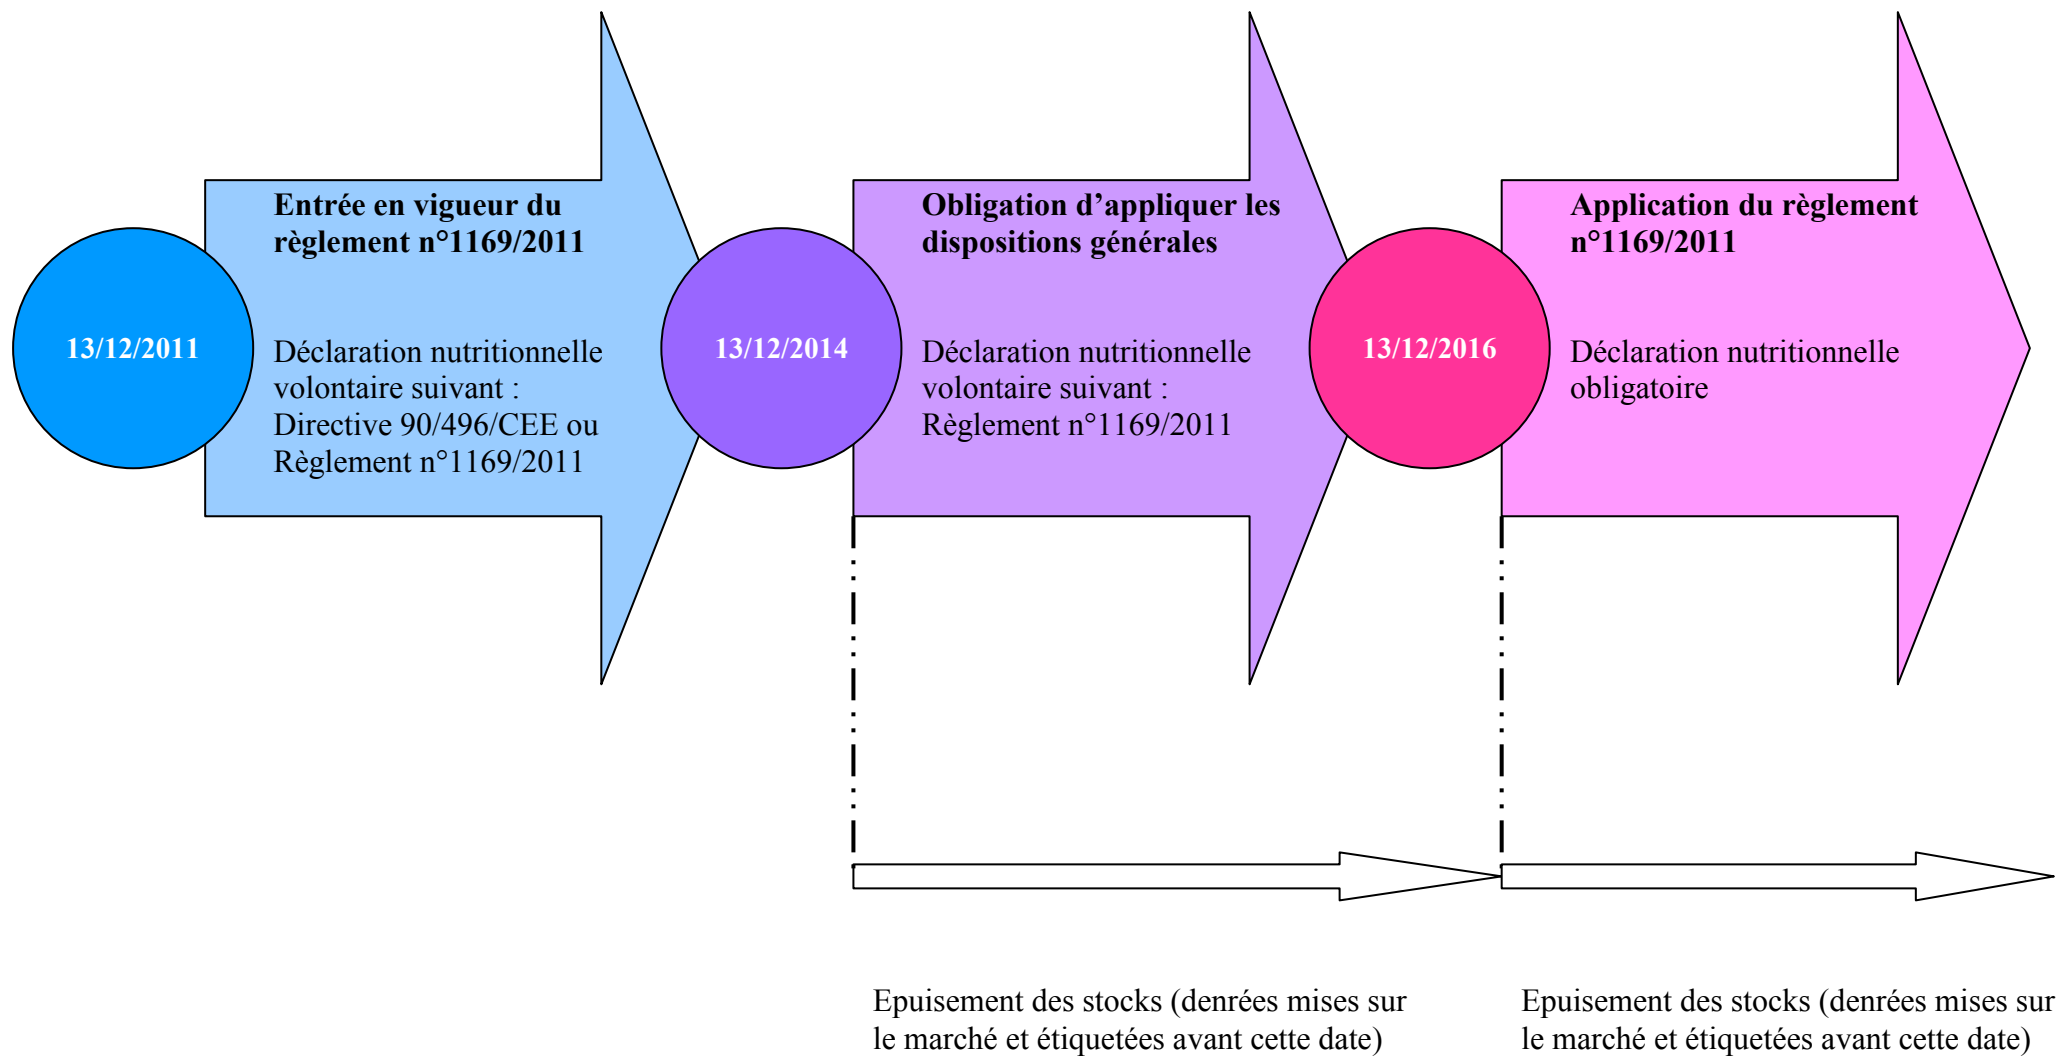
13/12/2011

Entrée en vigueur du règlement n°1169/2011

Déclaration nutritionnelle volontaire suivant : Directive 90/496/CEE ou Règlement n°1169/2011

13/12/2014

Obligation d’appliquer les dispositions générales

Déclaration nutritionnelle volontaire suivant : Règlement n°1169/2011

13/12/2016

Application du règlement n°1169/2011

Déclaration nutritionnelle obligatoire

Epuisement des stocks (denrées mises sur le marché et étiquetées avant cette date)

Epuisement des stocks (denrées mises sur le marché et étiquetées avant cette date)